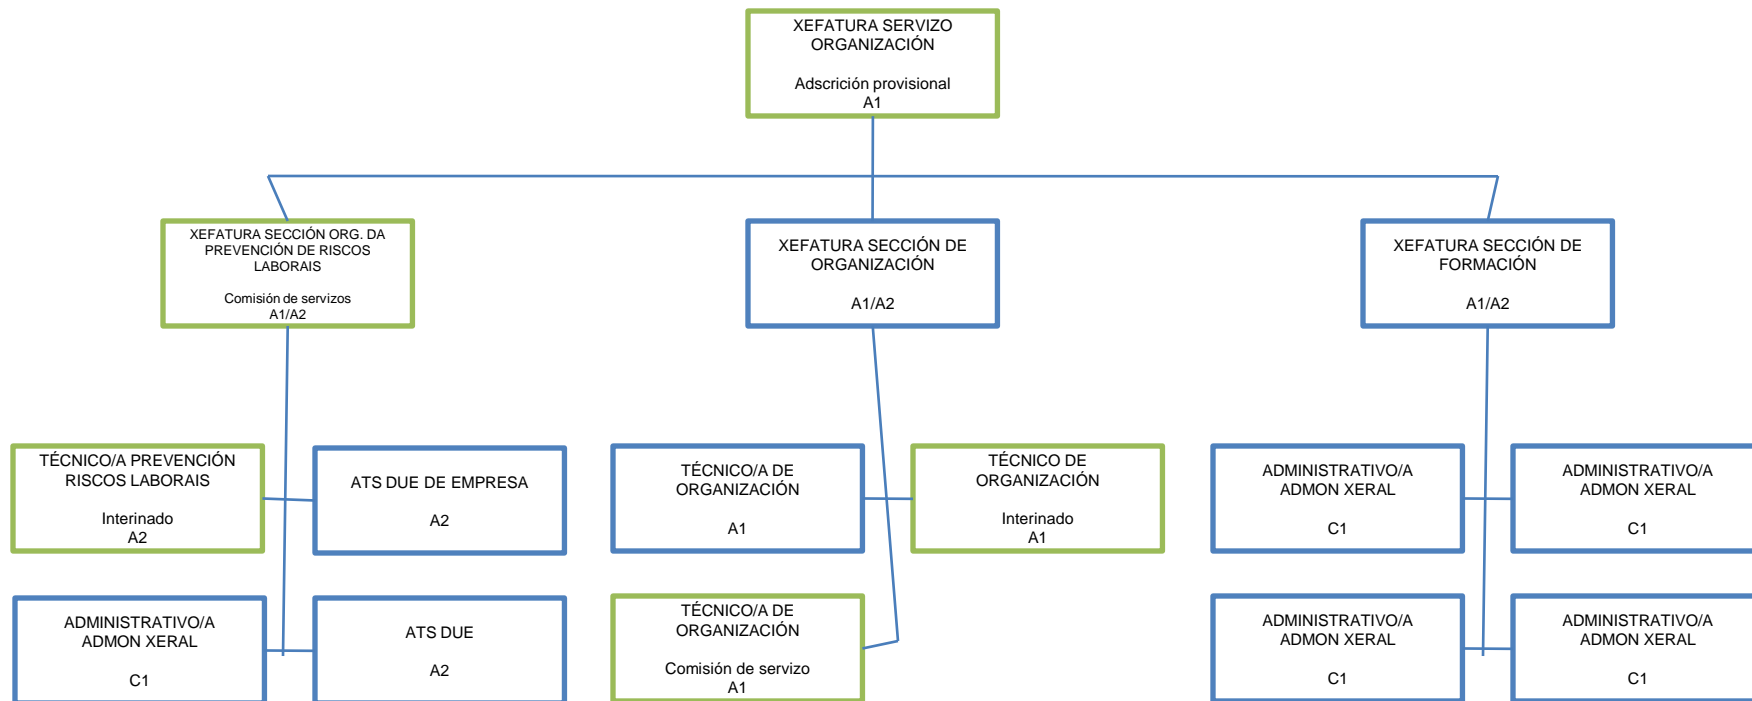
XEFATURA SERVIZO ORGANIZACIÓN

Adscrición provisional
A1

XEFATURA SECCIÓN ORG. DA PREVENCIÓN DE RISCOS LABORAIS

Comisión de servizos
A1/A2

XEFATURA SECCIÓN DE ORGANIZACIÓN

A1/A2

XEFATURA SECCIÓN DE FORMACIÓN

A1/A2

TÉCNICO/A PREVENCIÓN RISCOS LABORAIS

Interinado
A2

ATS DUE DE EMPRESA

A2

TÉCNICO/A DE ORGANIZACIÓN

A1

TÉCNICO DE ORGANIZACIÓN

Interinado
A1

ADMINISTRATIVO/A ADMON XERAL

C1

ADMINISTRATIVO/A ADMON XERAL

C1

ADMINISTRATIVO/A ADMON XERAL

C1

ATS DUE

A2

TÉCNICO/A DE ORGANIZACIÓN

Comisión de servizo
A1

ADMINISTRATIVO/A ADMON XERAL

C1

ADMINISTRATIVO/A ADMON XERAL

C1